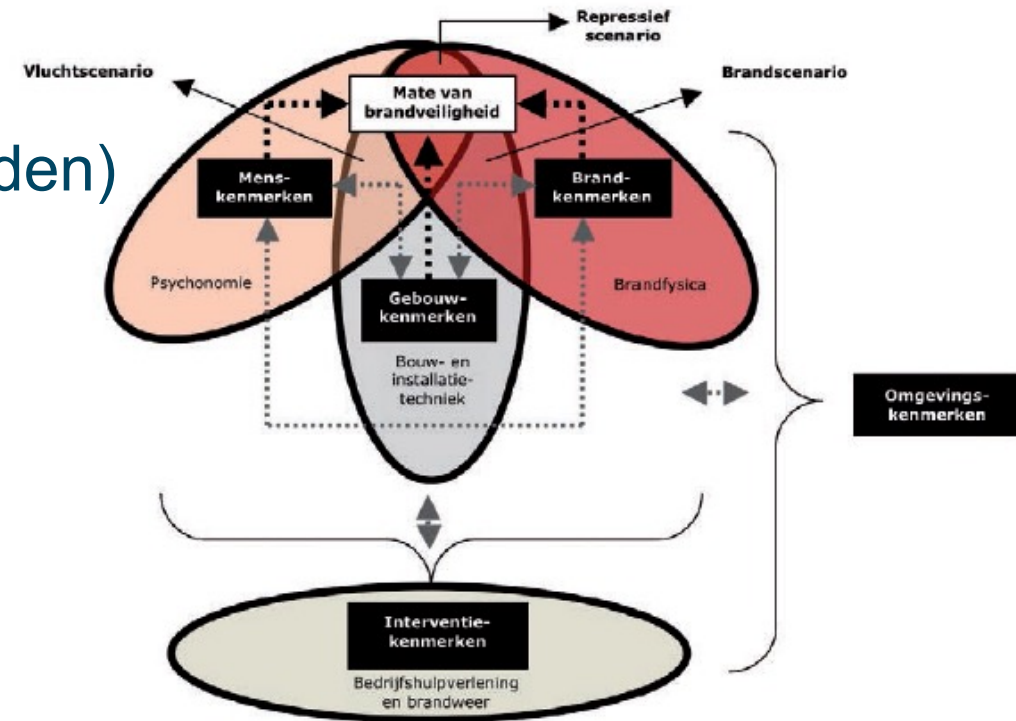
den)

Repressief scenario

Vluchtscenario

Brandscenario

Mate van brandveiligheid

Mens-kenmerken

Brand-kenmerken

Psychonomie

Gebouw-kenmerken

Brandfysica

Bouw- en installatie-techniek

Omgevings-kenmerken

Interventie-kenmerken

Bedrijfshulpverlening en brandweer